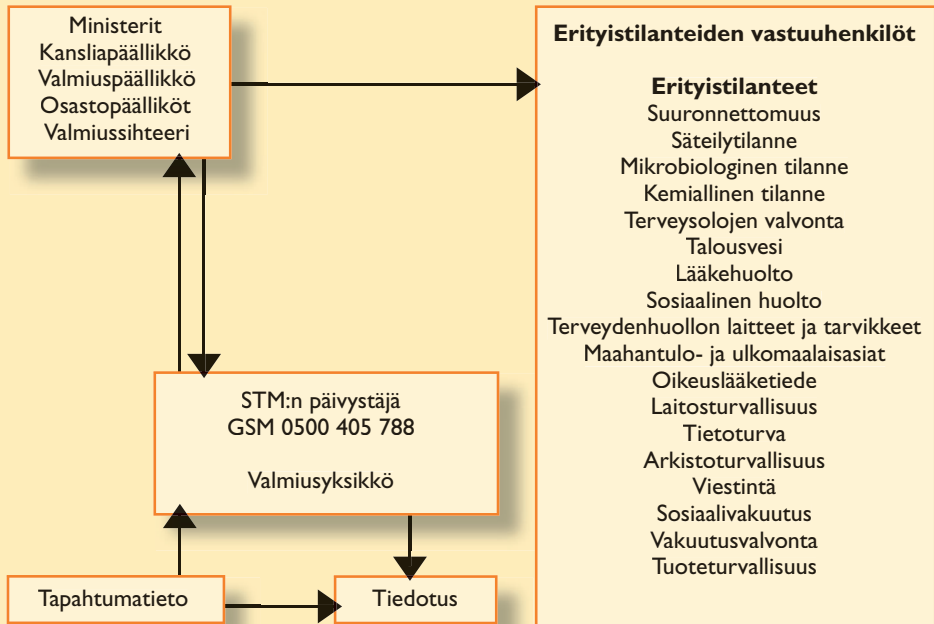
Ministerit
Kansliapäällikkö
Valmiuspäällikkö
Osastopäälliköt
Valmiussihteeri

Erityistilanteiden vastuuhenkilöt

Erityistilanteet
Suuronnettomuus
Säteilytilanne
Mikrobiologinen tilanne
Kemiallinen tilanne
Terveysolojen valvonta
Talousvesi
Lääkehuolto
Sosiaalinen huolto
Terveydenhuollon laitteet ja tarvikkeet
Maahantulo- ja ulkomaalaisasiat
Oikeuslääketiede
Laitosturvallisuus
Tietoturva
Arkistoturvallisuus
Viestintä
Sosiaalivakuutus
Vakuutusvalvonta
Tuoteturvallisuus

STM:n päivystäjä
GSM 0500 405 788

Valmiusyksikkö

Tapahtumatieto

Tiedotus